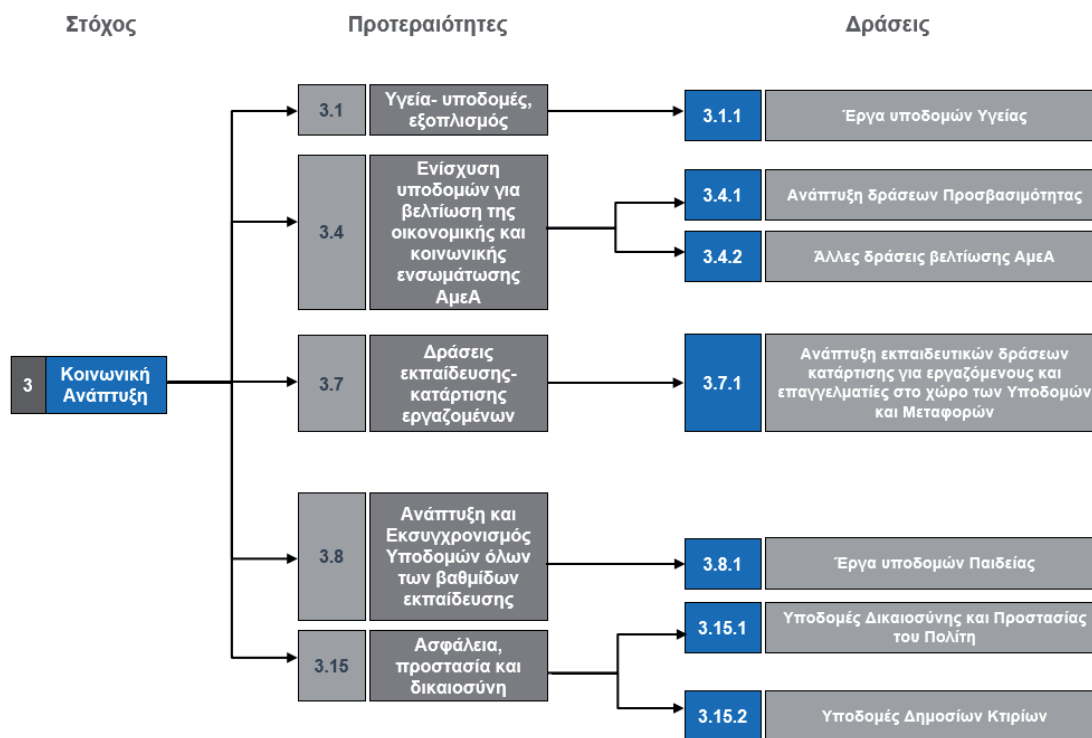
Στόχος

Προτεραιότητες

Δράσεις

3 Κοινωνική Ανάπτυξη

3.1 Υγεία- υποδομές, εξοπλισμός

3.1.1 Έργα υποδομών Υγείας

3.4 Ενίσχυση υποδομών για βελτίωση της οικονομικής και κοινωνικής ενσωμάτωσης ΑμεΑ

3.4.1 Ανάπτυξη δράσεων Προσβασιμότητας

3.4.2 Άλλες δράσεις βελτίωσης ΑμεΑ

3.7 Δράσεις εκπαίδευσης-κατάρτισης εργαζομένων

3.7.1 Ανάπτυξη εκπαιδευτικών δράσεων κατάρτισης για εργαζόμενους και επαγγελματίες στο χώρο των Υποδομών και Μεταφορών

3.8 Ανάπτυξη και Εκσυγχρονισμός Υποδομών όλων των βαθμίδων εκπαίδευσης

3.8.1 Έργα υποδομών Παιδείας

3.15 Ασφάλεια, προστασία και δικαιοσύνη

3.15.1 Υποδομές Δικαιοσύνης και Προστασίας του Πολίτη

3.15.2 Υποδομές Δημοσίων Κτιρίων